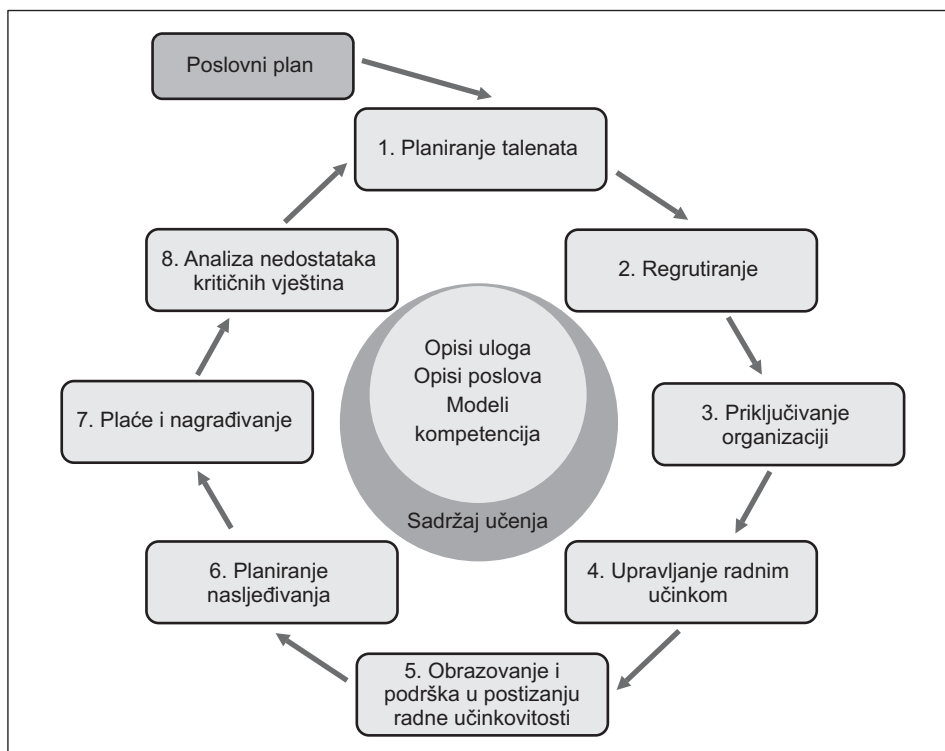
Poslovni plan

1. Planiranje talenata

2. Regrutiranje

3. Priključivanje organizaciji

4. Upravljanje radnim učinkom

5. Obrazovanje i podrška u postizanju radne učinkovitosti

6. Planiranje nasljeđivanja

7. Plaće i nagrađivanje

8. Analiza nedostataka kritičnih vještina

Opisi uloga
Opisi poslova
Modeli kompetencija

Sadržaj učenja